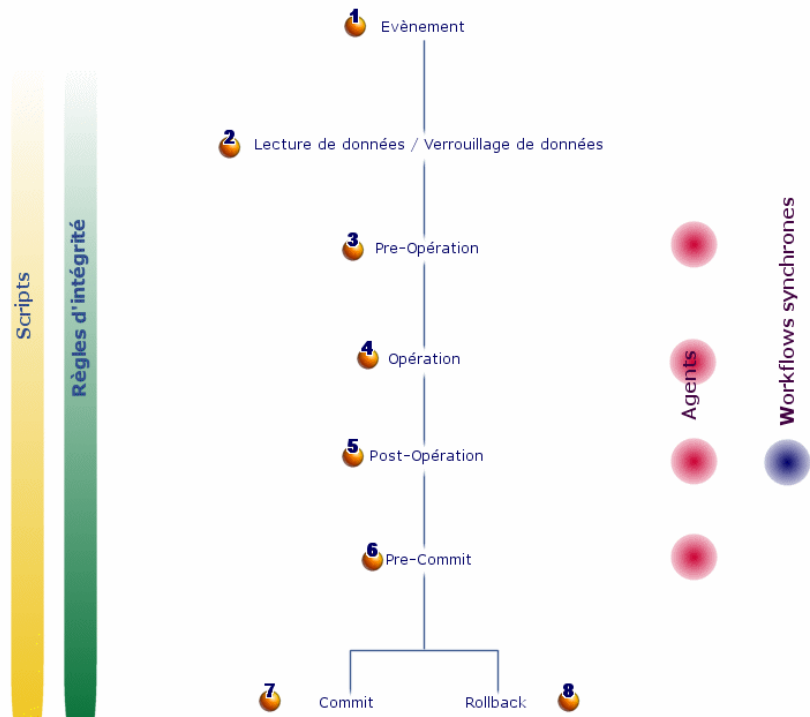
Scripts

Règles d'intégrité

1 Evènement

2 Lecture de données / Verrouillage de données

3 Pre-Opération

4 Opération

5 Post-Opération

6 Pre-Commit

7 Commit

Rollback 8

Agents

Workflows synchrones